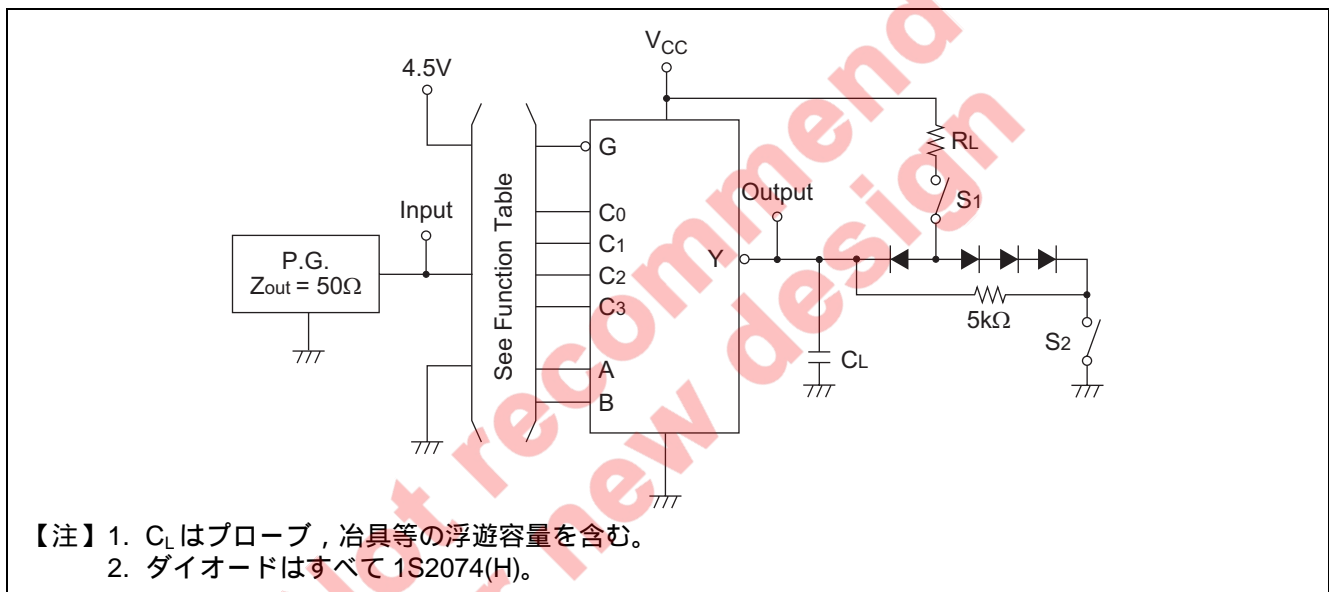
$V_{CC}$

4.5V

G

See Function Table

$R_L$

Output

$S_1$

Input

$C_0$

$C_1$

P.G.

$Z_{out} = 50\Omega$

$C_2$

Y

$C_3$

5kΩ

$S_2$

A

$C_L$

B

ut recommend
new design

【注】1. $C_L$ はプローブ，冶具等の浮遊容量を含む。
2. ダイオードはすべて 1S2074(H)。